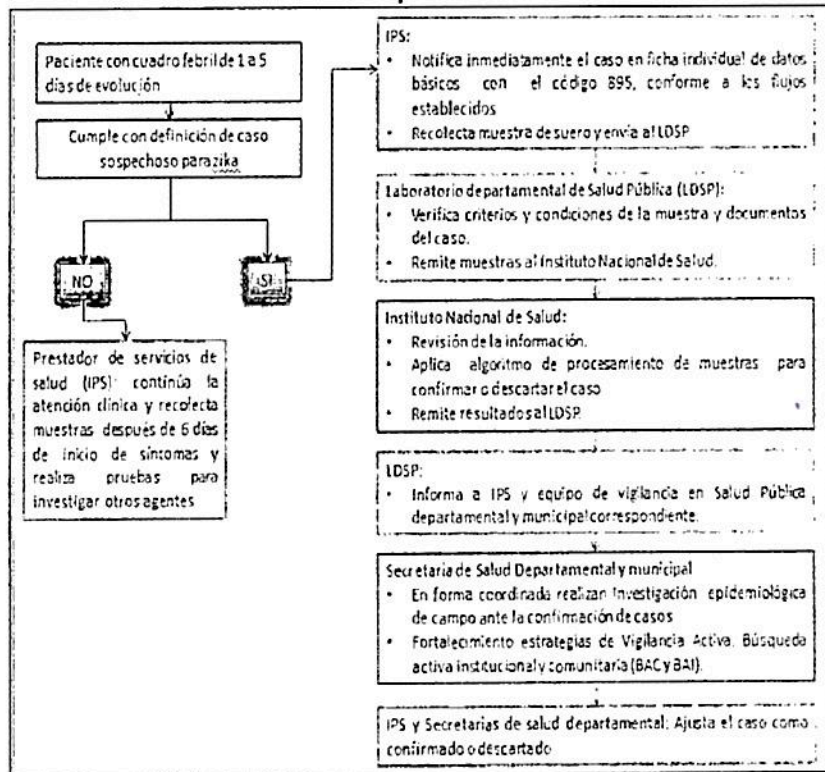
Paciente con cuadro febril de 1 a 5 días de evolución

Cumple con definición de caso sospechoso para zika

NO

SI

Prestador de servicios de salud (IPS) continúa la atención clínica y recolecta muestras después de 6 días de inicio de síntomas y realiza pruebas para investigar otros agentes

IPS:
• Notifica inmediatamente el caso en ficha individual de datos básicos con el código 895, conforme a los flujos establecidos
• Recolecta muestra de suero y envía al LDSP

Laboratorio departamental de Salud Pública (LDSP):
• Verifica criterios y condiciones de la muestra y documentos del caso.
• Remite muestras al Instituto Nacional de Salud.

Instituto Nacional de Salud:
• Revisión de la información.
• Aplica algoritmo de procesamiento de muestras para confirmar o descartar el caso
• Remite resultados al LDSP.

LDSP:
• Informa a IPS y equipo de vigilancia en Salud Pública departamental y municipal correspondiente.

Secretaria de Salud Departamental y municipal
• En forma coordinada realizan investigación epidemiológica de campo ante la confirmación de casos
• Fortalecimiento estrategias de Vigilancia Activa. Búsqueda activa institucional y comunitaria (BAC y BAI).

IPS y Secretarias de salud departamental: Ajusta el caso como confirmado o descartado